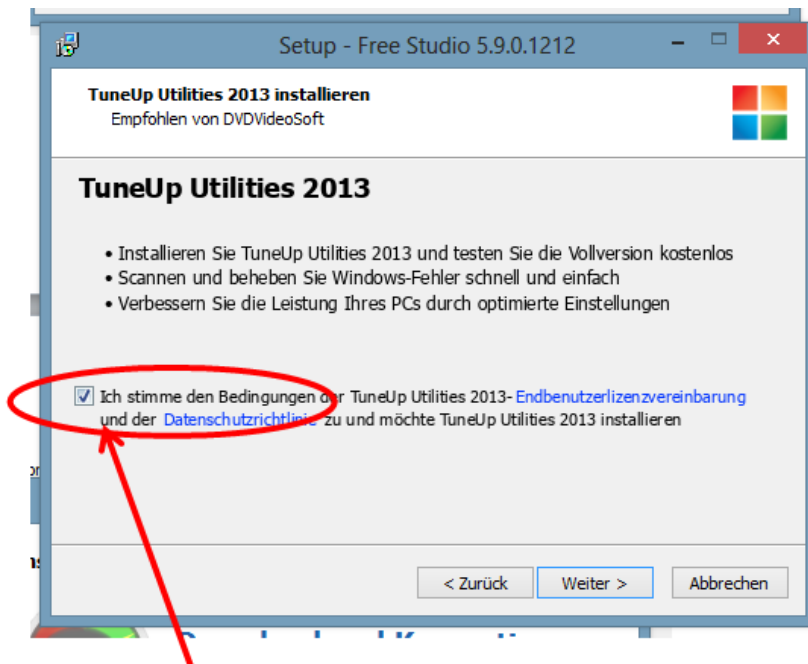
Setup - Free Studio 5.9.0.1212

TuneUp Utilities 2013 installieren
Empfohlen von DVDVideoSoft

TuneUp Utilities 2013

• Installieren Sie TuneUp Utilities 2013 und testen Sie die Vollversion kostenlos
• Scannen und beheben Sie Windows-Fehler schnell und einfach
• Verbessern Sie die Leistung Ihres PCs durch optimierte Einstellungen

Ich stimme den Bedingungen der TuneUp Utilities 2013- Endbenutzerlizenzvereinbarung und der Datenschutzrichtlinie zu und möchte TuneUp Utilities 2013 installieren

< Zurück
Weiter >
Abbrechen